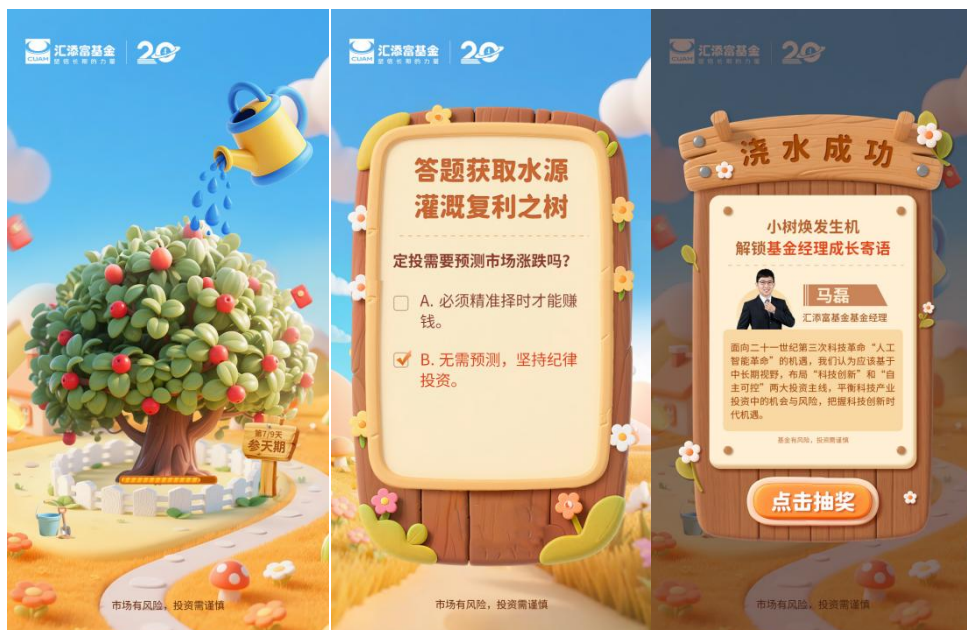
CUAM 汇添富基金 坚信长期的力量 20

第7/9天
参天期

市场有风险，投资需谨慎

CUAM 汇添富基金 坚信长期的力量 20

答题获取水源
灌溉复利之树

定投需要预测市场涨跌吗？

A. 必须精准择时才能赚钱。

B. 无需预测，坚持纪律投资。

市场有风险，投资需谨慎

CUAM 汇添富基金 坚信长期的力量 20

浇水成功

小树焕发生机
解锁基金经理成长寄语

马磊
汇添富基金基金经理

面向二十一世纪第三次科技革命"人工智能革命"的机遇，我们认为应该基于中长期视野，布局"科技创新"和"自主可控"两大投资主线，平衡科技产业投资中的机会与风险，把握科技创新时代机遇。

基金有风险，投资需谨慎

点击抽奖

市场有风险，投资需谨慎